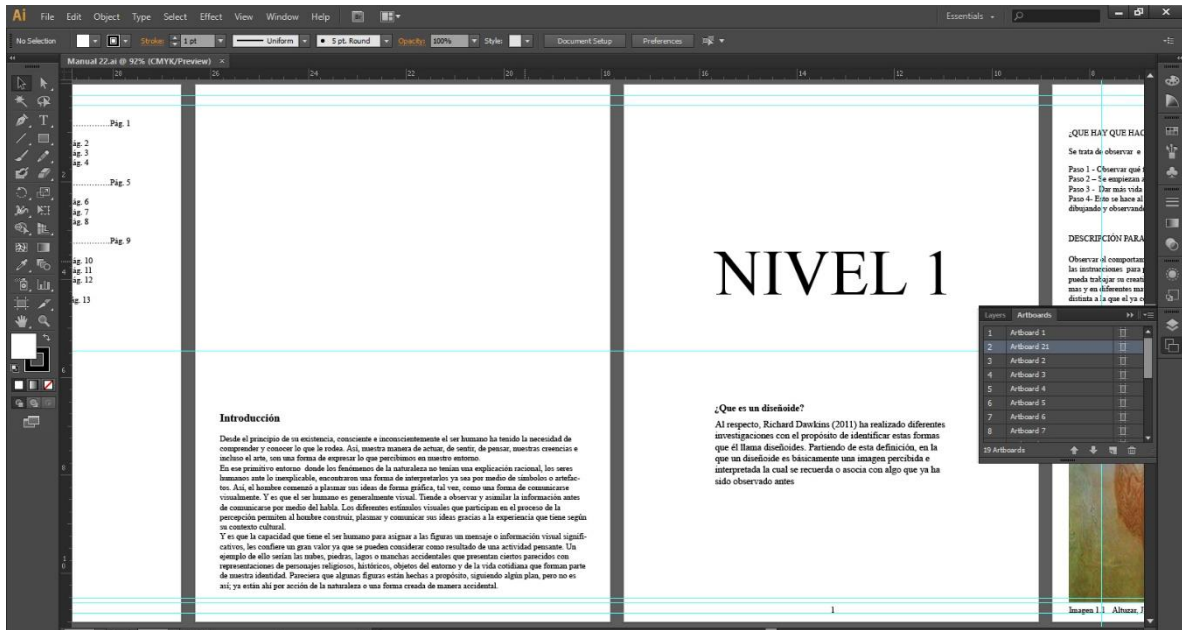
Ai File Edit Object Type Select Effect View Window Help

Essentials

No Selection Stroke: 1 pt Uniform 5 pt. Round Opacity: 100% Style: Document Setup Preferences

Manual 22.ai @ 92% (CMYK/Preview) ×

28 26 24 22 20 18 16 14 12 10 8

..............Pág. 1

ág. 2
ág. 3
ág. 4

..............Pág. 5

ág. 6
ág. 7
ág. 8

..............Pág. 9

ág. 10
ág. 11
ág. 12

ág. 13

Introducción

Desde el principio de su existencia, consciente e inconscientemente el ser humano ha tenido la necesidad de comprender y conocer lo que le rodea. Así, nuestra manera de actuar, de sentir, de pensar, nuestras creencias e incluso el arte, son una forma de expresar lo que percibimos en nuestro entorno.
En ese primitivo entorno donde los fenómenos de la naturaleza no tenían una explicación racional, los seres humanos ante lo inexplicable, encontraron una forma de interpretarlos ya sea por medio de símbolos o artefactos. Así, el hombre comenzó a plasmar sus ideas de forma gráfica, tal vez, como una forma de comunicarse visualmente. Y es que el ser humano es generalmente visual. Tiende a observar y asimilar la información antes de comunicarse por medio del habla. Los diferentes estímulos visuales que participan en el proceso de la percepción permiten al hombre construir, plasmar y comunicar sus ideas gracias a la experiencia que tiene según su contexto cultural.
Y es que la capacidad que tiene el ser humano para asignar a las figuras un mensaje o información visual significativos, les confiere un gran valor ya que se pueden considerar como resultado de una actividad pensante. Un ejemplo de ello serían las nubes, piedras, lagos o manchas accidentales que presentan ciertos parecidos con representaciones de personajes religiosos, históricos, objetos del entorno y de la vida cotidiana que forman parte de nuestra identidad. Pareciera que algunas figuras están hechas a propósito, siguiendo algún plan, pero no es así; ya están ahí por acción de la naturaleza o una forma creada de manera accidental.

NIVEL 1

¿Que es un diseñoide?

Al respecto, Richard Dawkins (2011) ha realizado diferentes investigaciones con el propósito de identificar estas formas que él llama diseñoides. Partiendo de esta definición, en la que un diseñoide es básicamente una imagen percibida e interpretada la cual se recuerda o asocia con algo que ya ha sido observado antes

1

¿QUE HAY QUE HAC

Se trata de observar e

Paso 1 - Observar qué
Paso 2 – Se empiezan a
Paso 3 - Dar más vida
Paso 4- Esto se hace al
dibujando y observand

DESCRIPCIÓN PARA

Observar el comportam
las instrucciones para
pueda trabajar su creati
mas y en diferentes ma
distinta a la que el ya c

Layers Artboards

| 1 | Artboard 1 |
|---|---|
| 2 | Artboard 21 |
| 3 | Artboard 2 |
| 4 | Artboard 3 |
| 5 | Artboard 4 |
| 6 | Artboard 5 |
| 7 | Artboard 6 |
| 8 | Artboard 7 |

19 Artboards

Imagen 1.1 Altuzar, J